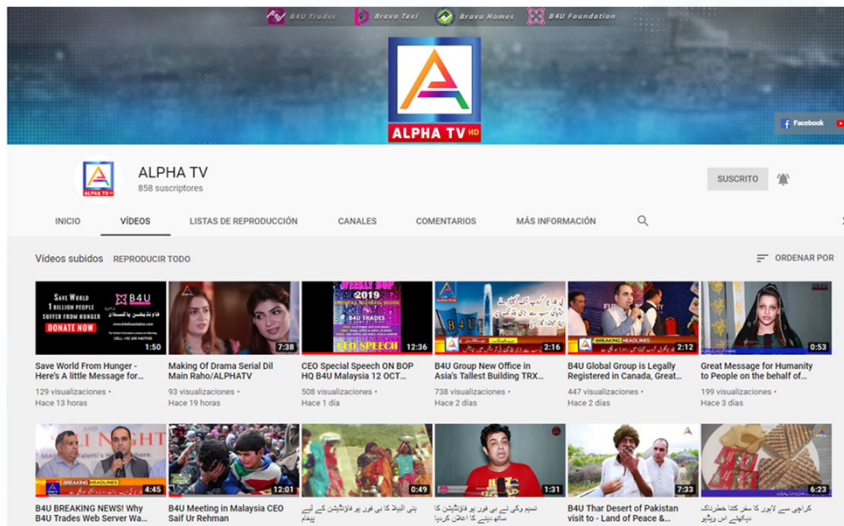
B4U Trades Bravo Taxi Bravo Homes B4U Foundation

ALPHA TV HD

Facebook

ALPHA TV
858 suscriptores

SUSCRITO

INICIO VÍDEOS LISTAS DE REPRODUCCIÓN CANALES COMENTARIOS MÁS INFORMACIÓN

Vídeos subidos REPRODUCIR TODO

ORDENAR POR

SAVE WORLD 1 BILLION PEOPLE SUFFER FROM HUNGER DONATE NOW
B4U

1:50
Save World From Hunger - Here's A little Message for...
129 visualizaciones
Hace 13 horas

7:38
Making Of Drama Serial Dil Main Raho/ALPHATV
93 visualizaciones
Hace 19 horas

WEEKLY BOP 2019
CEO SPEECH
12:36
CEO Special Speech ON BOP HQ B4U Malaysia 12 OCT...
508 visualizaciones
Hace 1 día

2:16
B4U Group New Office in Asia's Tallest Building TRX...
738 visualizaciones
Hace 2 días

BREAKING HEADLINES
2:12
B4U Global Group is Legally Registered in Canada, Great...
447 visualizaciones
Hace 2 días

0:53
Great Message for Humanity to People on the behalf of...
199 visualizaciones
Hace 3 días

BREAKING HEADLINES
4:45
B4U BREAKING NEWS! Why B4U Trades Web Server Wa...

12:01
B4U Meeting in Malaysia CEO Saif Ur Rehman

0:49
بی فور یو فاؤنڈیشن کے لیے پیغام

1:31
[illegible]

7:33
B4U Thar Desert of Pakistan visit to - Land of Peace &...

6:23
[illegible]